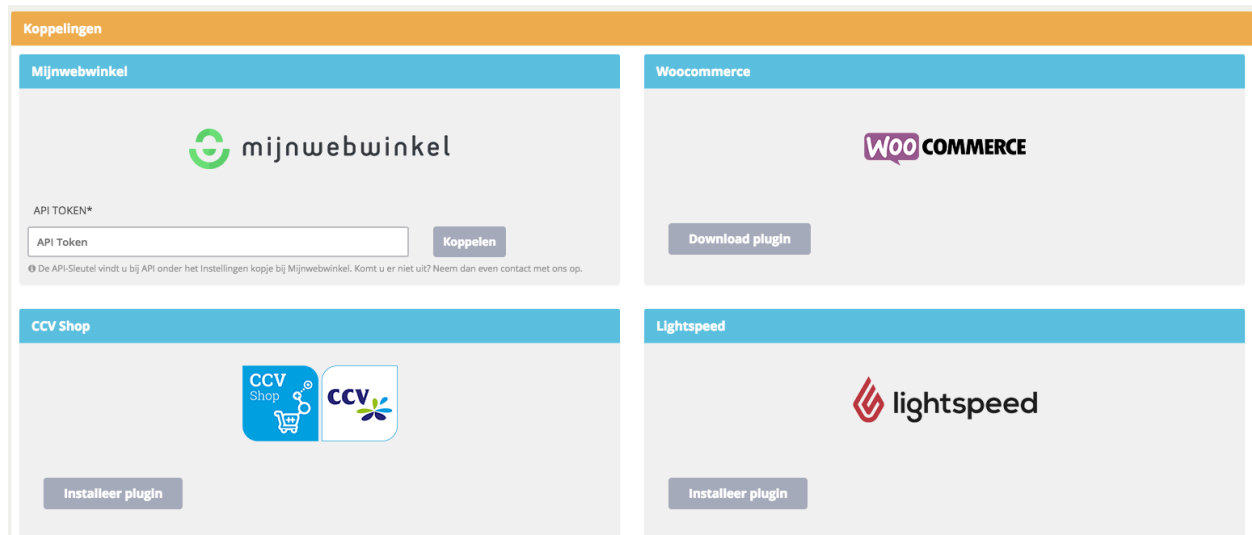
Koppelingen

Mijnwebwinkel

mijnwebwinkel

API TOKEN*

API Token

Koppelen

De API-Sleutel vindt u bij API onder het Instellingen kopje bij Mijnwebwinkel. Komt u er niet uit? Neem dan even contact met ons op.

Woocommerce

WOO COMMERCE

Download plugin

CCV Shop

CCV Shop

CCV

Installeer plugin

Lightspeed

lightspeed

Installeer plugin